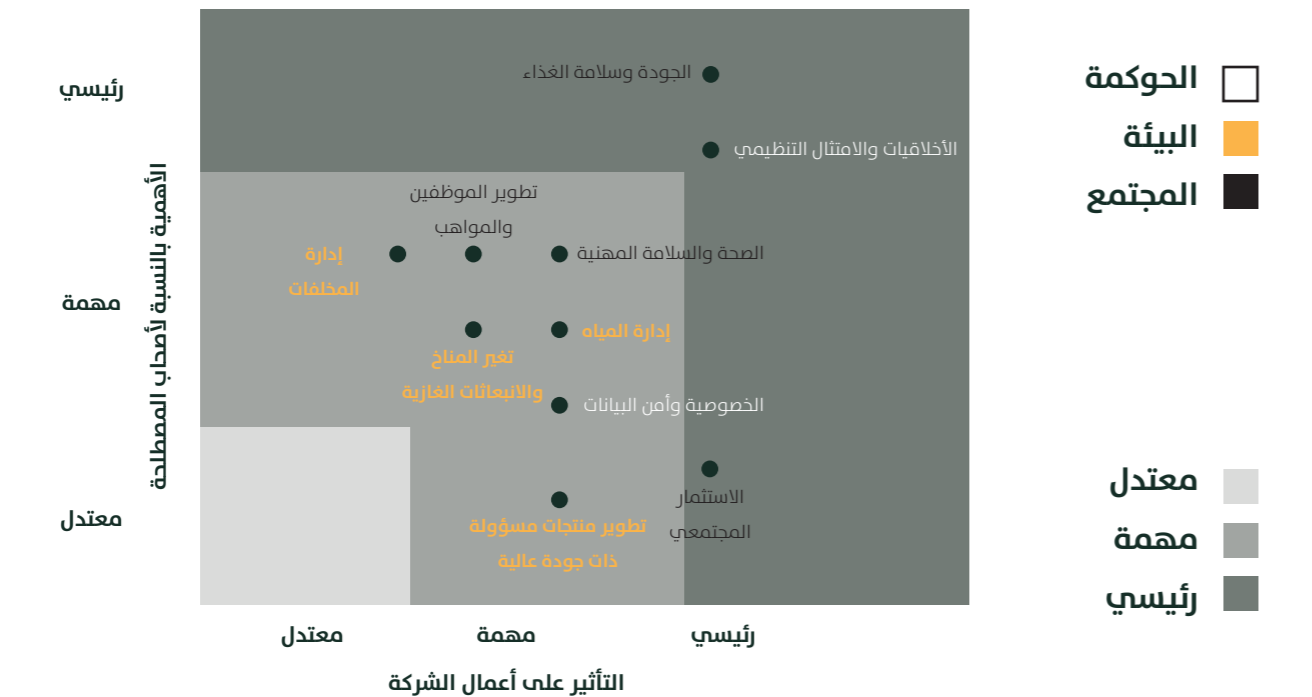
رئيسي

مهمة

معتدل

الأهمية بالنسبة لأصحاب المصلحة

الجودة وسلامة الغذاء

الأخلاقيات والامتثال التنظيمي

تطوير الموظفين والمواهب

إدارة المخلفات

الصحة والسلامة المهنية

إدارة المياه

تغير المناخ والانبعاثات الغازية

الخصوصية وأمن البيانات

الاستثمار المجتمعي

تطوير منتجات مسؤولة ذات جودة عالية

معتدل

مهمة

رئيسي

التأثير على أعمال الشركة

الحوكمة

البيئة

المجتمع

معتدل

مهمة

رئيسي